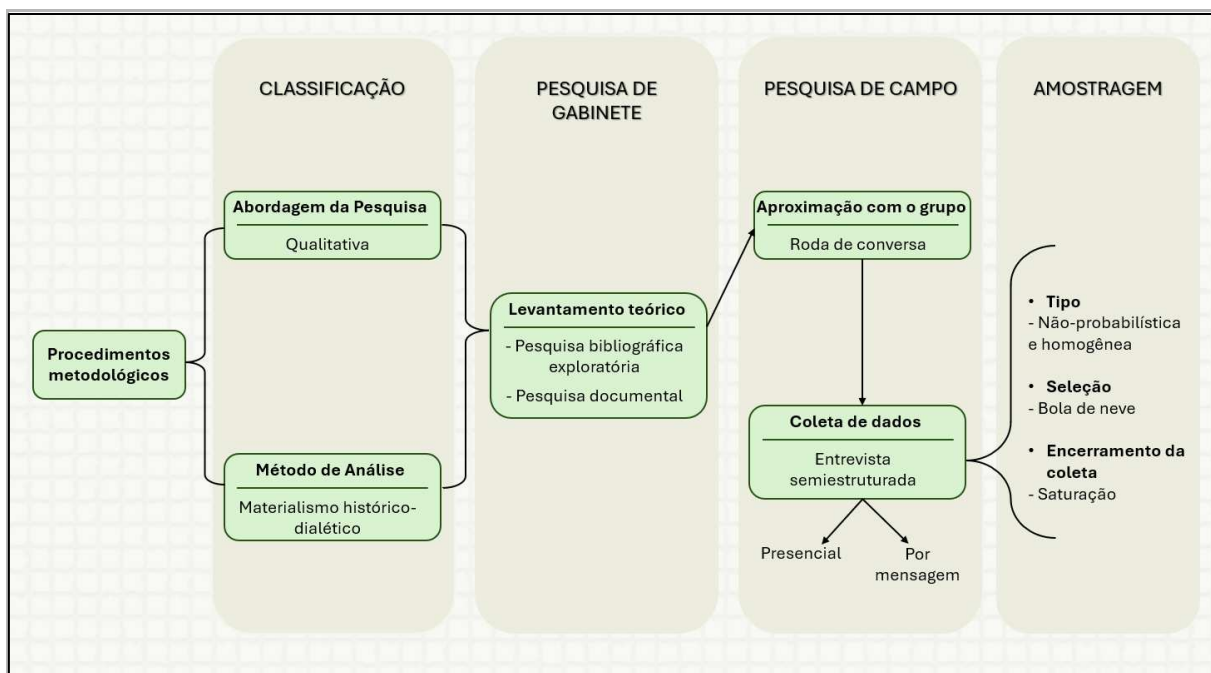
CLASSIFICAÇÃO

PESQUISA DE GABINETE

PESQUISA DE CAMPO

AMOSTRAGEM

Procedimentos metodológicos

Abordagem da Pesquisa

Qualitativa

Método de Análise

Materialismo histórico-dialético

Levantamento teórico

- Pesquisa bibliográfica exploratória

- Pesquisa documental

Aproximação com o grupo

Roda de conversa

Coleta de dados

Entrevista semiestruturada

Presencial

Por mensagem

• Tipo
- Não-probabilística e homogênea

• Seleção
- Bola de neve

• Encerramento da coleta
- Saturação